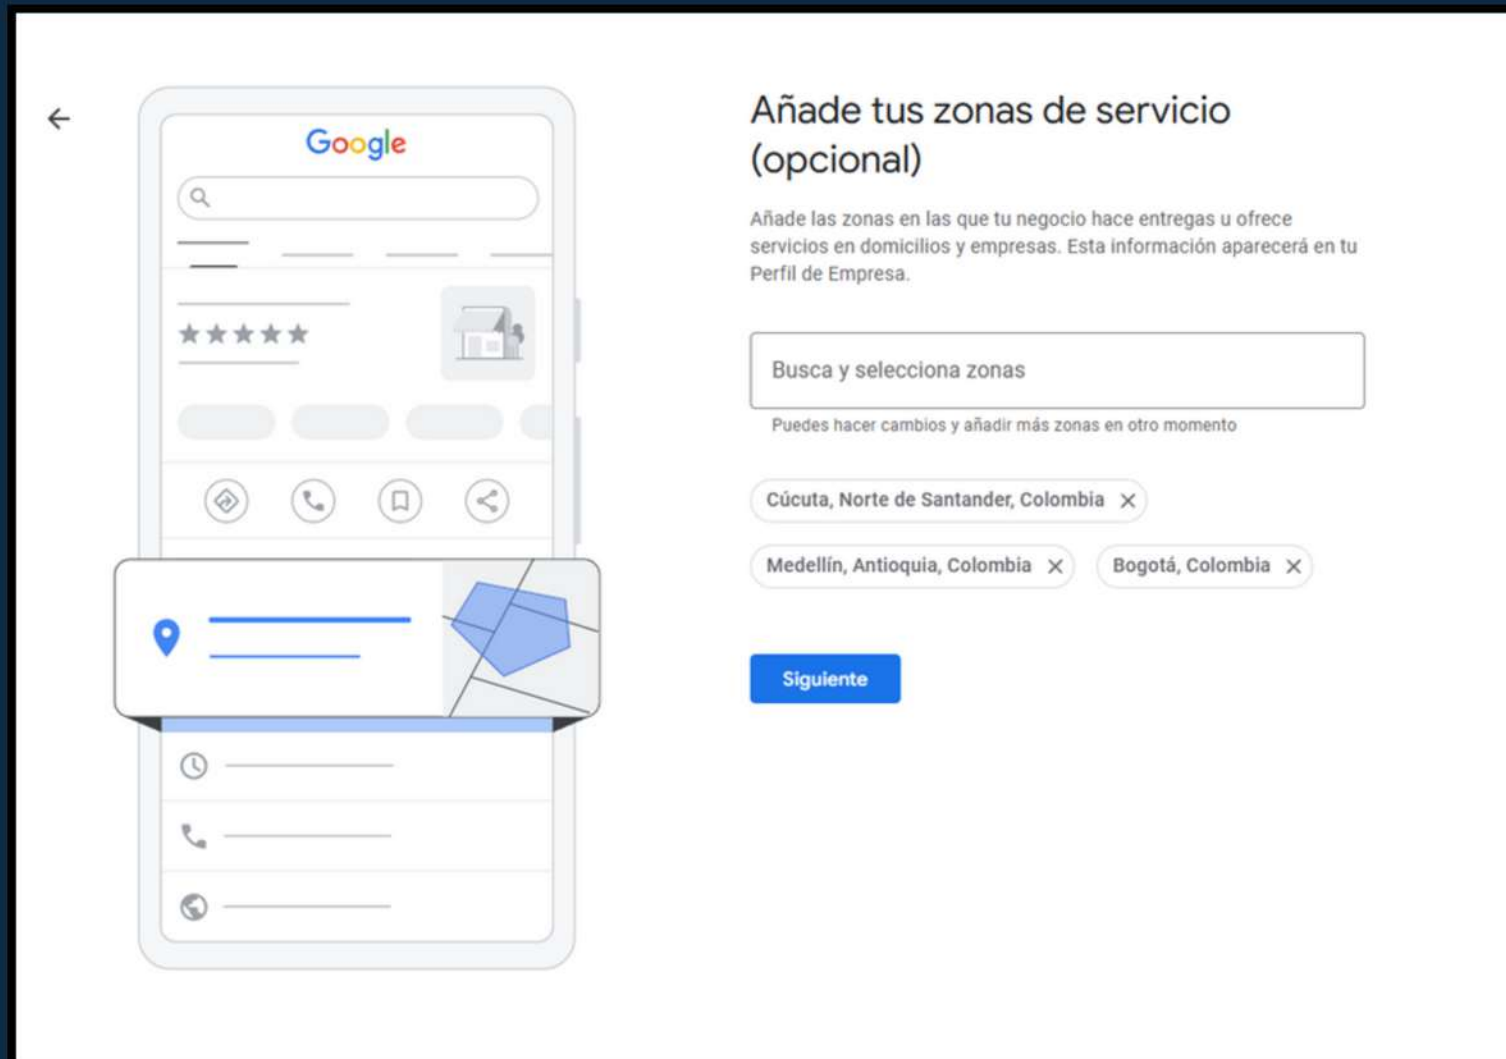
Google

Añade tus zonas de servicio (opcional)

Añade las zonas en las que tu negocio hace entregas u ofrece servicios en domicilios y empresas. Esta información aparecerá en tu Perfil de Empresa.

Busca y selecciona zonas

Puedes hacer cambios y añadir más zonas en otro momento

Cúcuta, Norte de Santander, Colombia ×

Medellín, Antioquia, Colombia ×

Bogotá, Colombia ×

Siguiente